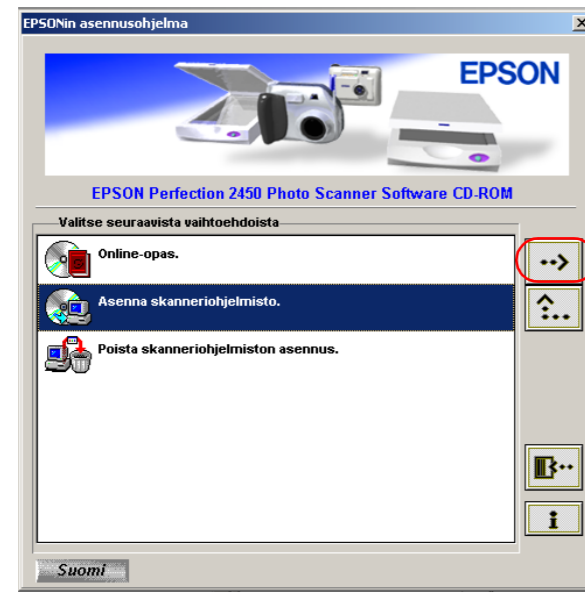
EPSONin asennusohjelma

EPSON

EPSON Perfection 2450 Photo Scanner Software CD-ROM

Valitse seuraavista vaihtoehdoista

Online-opas.

Asenna skanneriohjelmisto.

Poista skanneriohjelmiston asennus.

Suomi